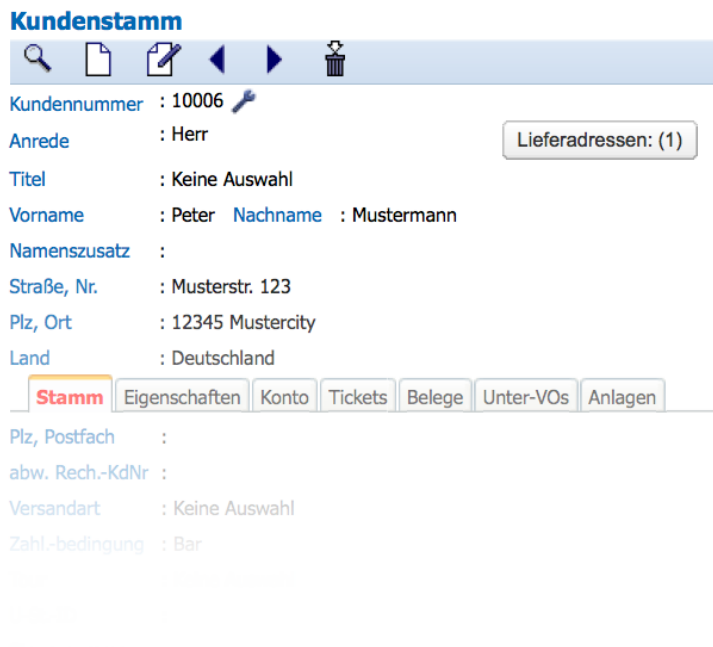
Kundenstamm

Kundennummer : 10006

Anrede : Herr

Lieferadressen: (1)

Titel : Keine Auswahl

Vorname : Peter Nachname : Mustermann

Namenszusatz :

Straße, Nr. : Musterstr. 123

Plz, Ort : 12345 Mustercity

Land : Deutschland

Stamm | Eigenschaften | Konto | Tickets | Belege | Unter-VOs | Anlagen

Plz, Postfach :

abw. Rech.-KdNr :

Versandart : Keine Auswahl

Zahl.-bedingung : Bar

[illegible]